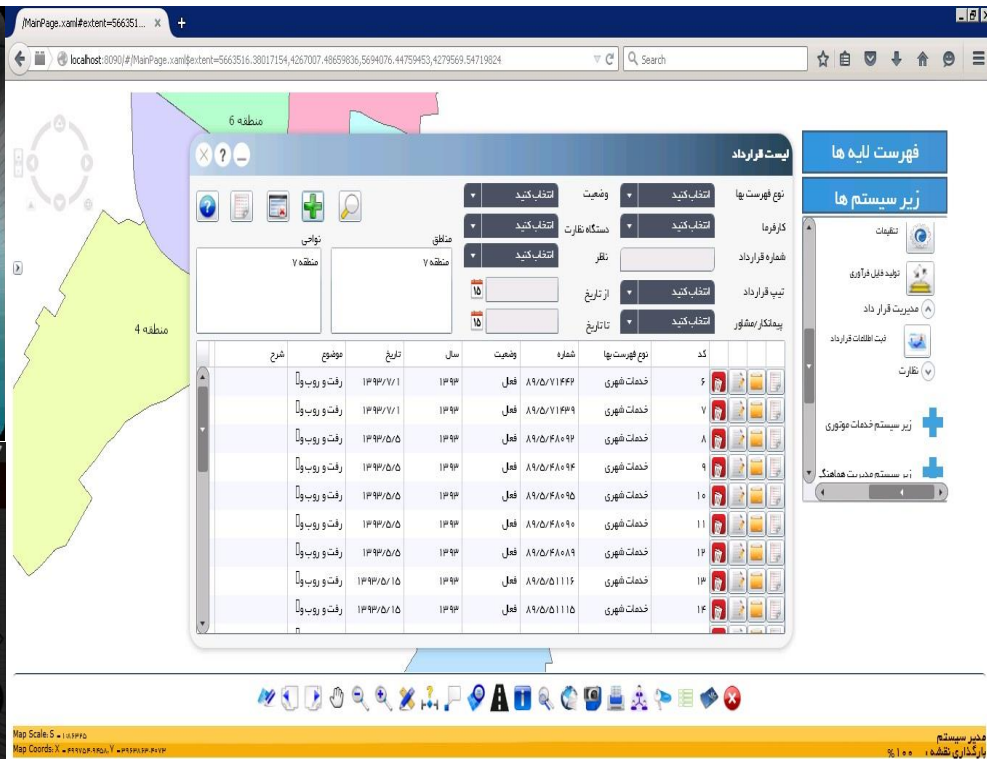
/MainPage.xaml#extent=566351... ×

localhost:8090/#/MainPage.xaml$extent=5663516.38017154,4267007.48659836,5694076.44759453,4279569.54719824

Search

منطقه 6

منطقه 4

لیست قرارداد

فهرست لایه ها

زیر سیستم ها

تنظیمات

تولید فایل فرآوری

مدیریت قرار داد

ثبت اطلاعات قرارداد

نظارت

زیر سیستم خدمات موتوری

زیر سیستم مدیریت هماهنگ

نوع فهرست بها | انتخاب کنید | وضعیت | انتخاب کنید

کارفرما | انتخاب کنید | دستگاه نظارت | انتخاب کنید

شماره قرارداد | ناظر | انتخاب کنید

تیپ قرارداد | انتخاب کنید | از تاریخ

پیمانکار/مشاور | انتخاب کنید | تا تاریخ

مناطق

منطقه ۷

نواحی

منطقه ۷

| کد | نوع فهرست بها | شماره | وضعیت | سال | تاریخ | موضوع | شرح |
|---|---|---|---|---|---|---|---|
| ۶ | خدمات شهری | ۸۹/۵/۷۱۴۴۲ | فعال | ۱۳۹۳ | ۱۳۹۳/۷/۱ | رفت و روب و... | |
| ۷ | خدمات شهری | ۸۹/۵/۷۱۴۳۹ | فعال | ۱۳۹۳ | ۱۳۹۳/۷/۱ | رفت و روب و... | |
| ۸ | خدمات شهری | ۸۹/۵/۴۸۰۹۲ | فعال | ۱۳۹۳ | ۱۳۹۳/۵/۵ | رفت و روب و... | |
| ۹ | خدمات شهری | ۸۹/۵/۴۸۰۹۴ | فعال | ۱۳۹۳ | ۱۳۹۳/۵/۵ | رفت و روب و... | |
| ۱۰ | خدمات شهری | ۸۹/۵/۴۸۰۹۵ | فعال | ۱۳۹۳ | ۱۳۹۳/۵/۵ | رفت و روب و... | |
| ۱۱ | خدمات شهری | ۸۹/۵/۴۸۰۹۰ | فعال | ۱۳۹۳ | ۱۳۹۳/۵/۵ | رفت و روب و... | |
| ۱۲ | خدمات شهری | ۸۹/۵/۴۸۰۸۹ | فعال | ۱۳۹۳ | ۱۳۹۳/۵/۵ | رفت و روب و... | |
| ۱۳ | خدمات شهری | ۸۹/۵/۵۱۱۱۶ | فعال | ۱۳۹۳ | ۱۳۹۳/۵/۱۵ | رفت و روب و... | |
| ۱۴ | خدمات شهری | ۸۹/۵/۵۱۱۱۵ | فعال | ۱۳۹۳ | ۱۳۹۳/۵/۱۵ | رفت و روب و... | |

Map Scale: S = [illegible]
Map Coords: X = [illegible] , Y = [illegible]

مدیر سیستم
بارگذاری نقشه : ۱۰۰%